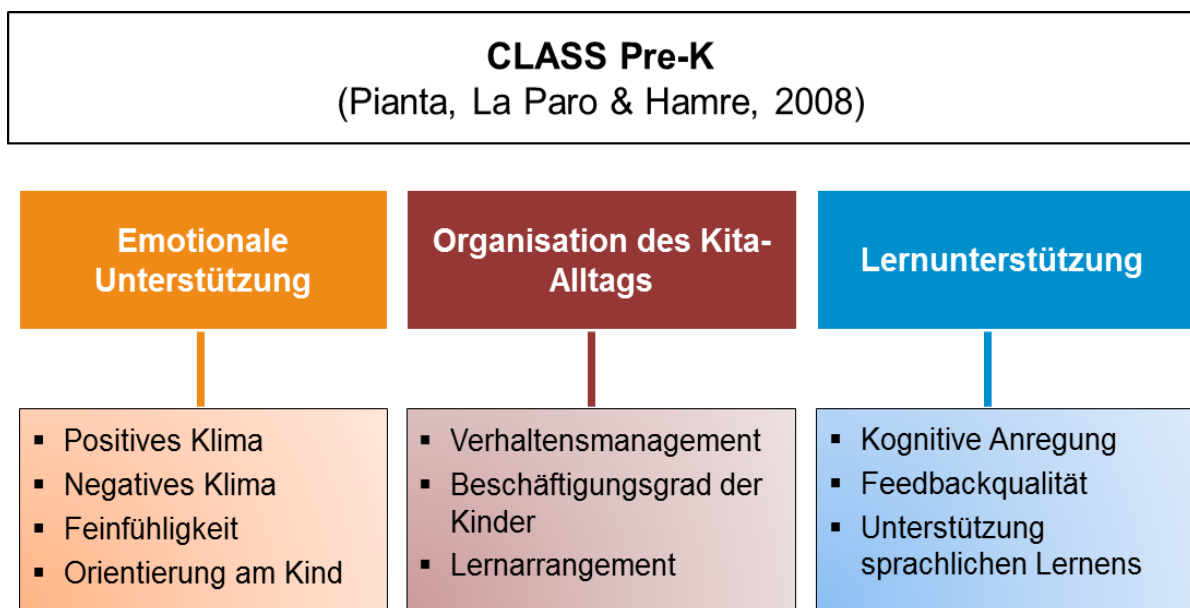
CLASS Pre-K
(Pianta, La Paro & Hamre, 2008)

Emotionale Unterstützung

Organisation des Kita-Alltags

Lernunterstützung

- Positives Klima
- Negatives Klima
- Feinfühligkeit
- Orientierung am Kind

- Verhaltensmanagement
- Beschäftigungsgrad der Kinder
- Lernarrangement

- Kognitive Anregung
- Feedbackqualität
- Unterstützung sprachlichen Lernens